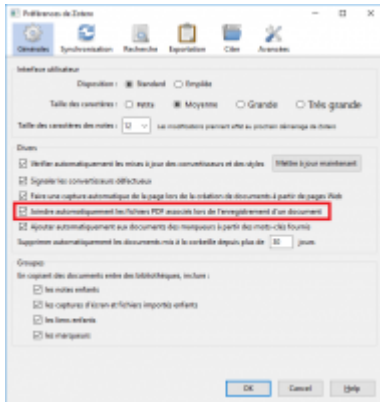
Préférences de Zotero

Générales Synchronisation Recherche Exportation Citer Avancées

Interface utilisateur

Disposition : Standard Empilée

Taille des caractères : Petite Moyenne Grande Très grande

Taille des caractères des notes : 12 Les modifications prennent effet au prochain démarrage de Zotero

Divers

Vérifier automatiquement les mises à jour des convertisseurs et des styles Mettre à jour maintenant

Signaler les convertisseurs défectueux

Faire une capture automatique de la page lors de la création de documents à partir de pages Web

Joindre automatiquement les fichiers PDF associés lors de l'enregistrement d'un document

Ajouter automatiquement aux documents des marqueurs à partir des mots-clés fournis

Supprimer automatiquement les documents mis à la corbeille depuis plus de 30 jours

Groupes

En copiant des documents entre des bibliothèques, inclure :

les notes enfants

les captures d'écran et fichiers importés enfants

les liens enfants

les marqueurs

OK Cancel Help